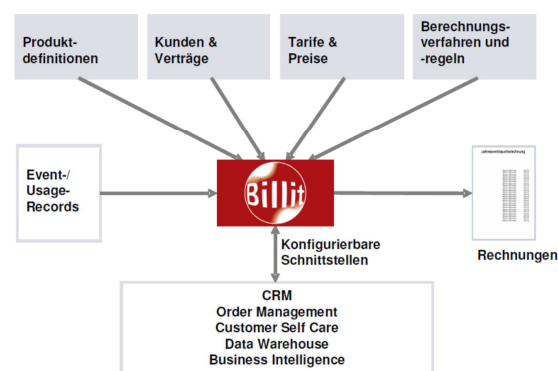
Produkt-definitionen

Kunden & Verträge

Tarife & Preise

Berechnungs-verfahren und -regeln

Event-/ Usage-Records

Billit

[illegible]

Rechnungen

Konfigurierbare Schnittstellen

CRM
Order Management
Customer Self Care
Data Warehouse
Business Intelligence